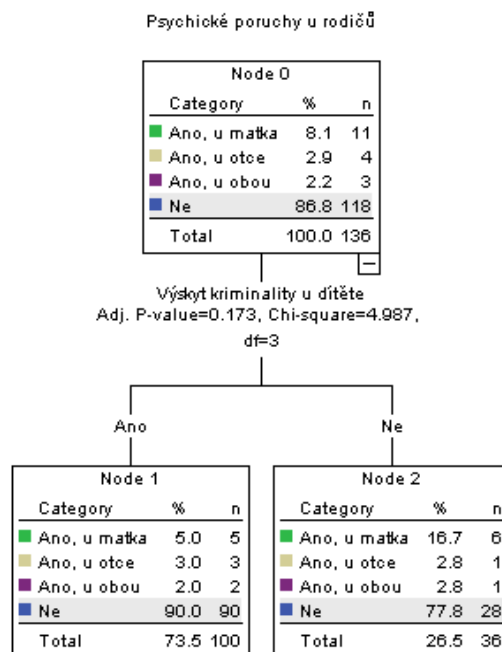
Psychické poruchy u rodičů

Node 0

| Category | % | n |
|---|---|---|
| Ano, u matka | 8.1 | 11 |
| Ano, u otce | 2.9 | 4 |
| Ano, u obou | 2.2 | 3 |
| Ne | 86.8 | 118 |
| Total | 100.0 | 136 |

Výskyt kriminality u dítěte
Adj. P-value=0.173, Chi-square=4.987, df=3

Ano

Node 1

| Category | % | n |
|---|---|---|
| Ano, u matka | 5.0 | 5 |
| Ano, u otce | 3.0 | 3 |
| Ano, u obou | 2.0 | 2 |
| Ne | 90.0 | 90 |
| Total | 73.5 | 100 |

Ne

Node 2

| Category | % | n |
|---|---|---|
| Ano, u matka | 16.7 | 6 |
| Ano, u otce | 2.8 | 1 |
| Ano, u obou | 2.8 | 1 |
| Ne | 77.8 | 28 |
| Total | 26.5 | 36 |